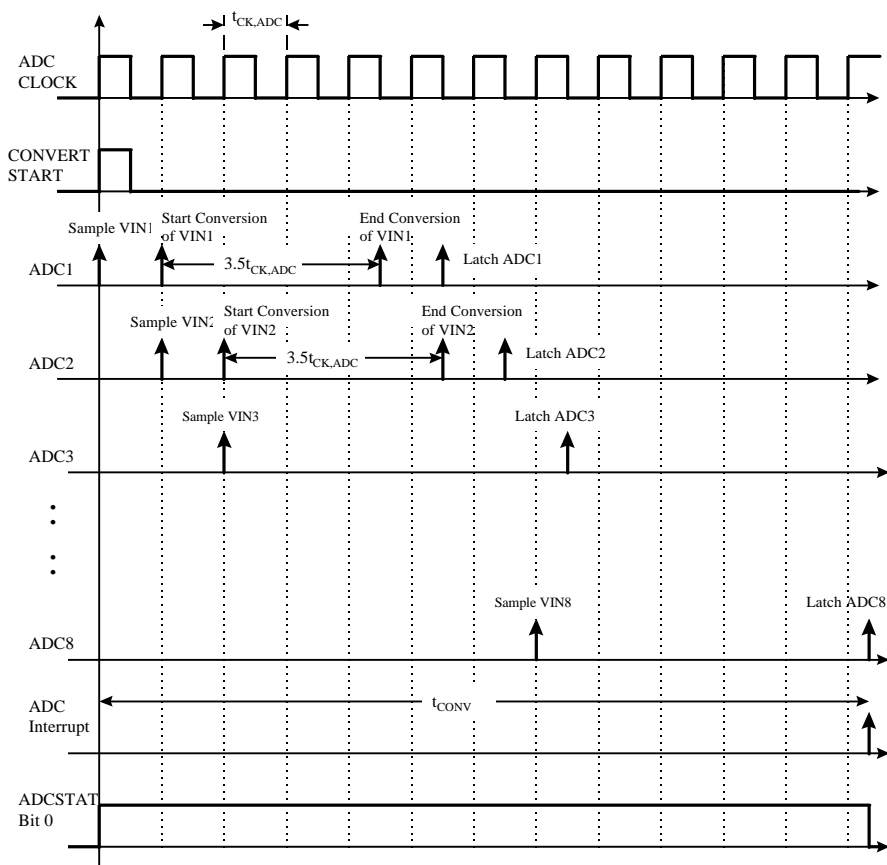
$t_{CK,ADC}$

ADC CLOCK

CONVERT START

Sample VIN1

Start Conversion of VIN1

End Conversion of VIN1

ADC1

$3.5t_{CK,ADC}$

Latch ADC1

Sample VIN2

Start Conversion of VIN2

End Conversion of VIN2

ADC2

$3.5t_{CK,ADC}$

Latch ADC2

Sample VIN3

Latch ADC3

ADC3

Sample VIN8

Latch ADC8

ADC8

ADC Interrupt

$t_{CONV}$

ADCSTAT Bit 0